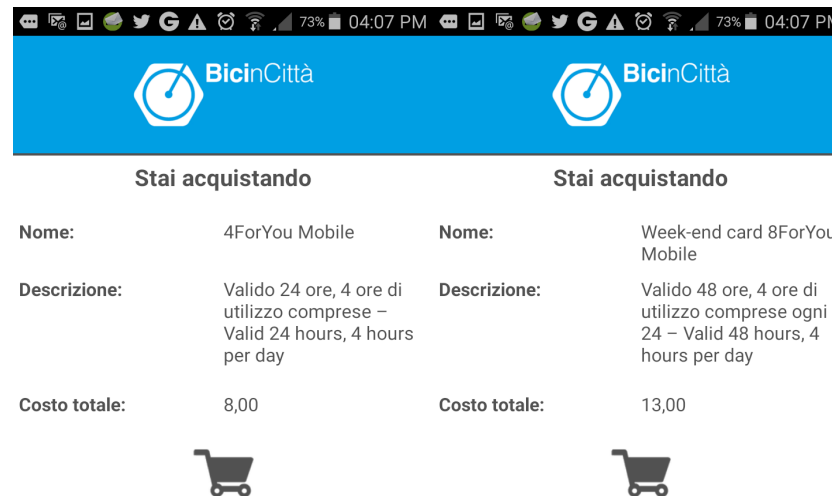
73% 04:07 PM

BiciinCittà

Stai acquistando

| Nome: | 4ForYou Mobile |
|---|---|
| Descrizione: | Valido 24 ore, 4 ore di utilizzo comprese – Valid 24 hours, 4 hours per day |
| Costo totale: | 8,00 |

73% 04:07 PM

BiciinCittà

Stai acquistando

| Nome: | Week-end card 8ForYou Mobile |
|---|---|
| Descrizione: | Valido 48 ore, 4 ore di utilizzo comprese ogni 24 – Valid 48 hours, 4 hours per day |
| Costo totale: | 13,00 |